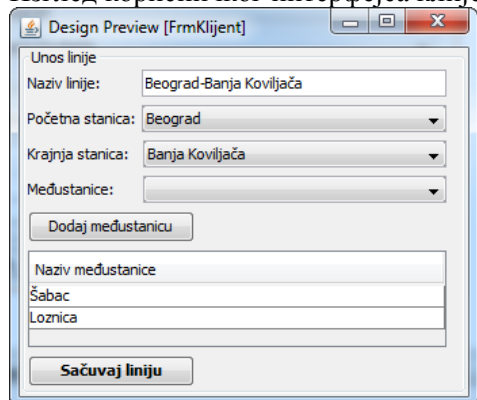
Design Preview [FrmKlijent]

Unos linije

Naziv linije: Beograd-Banja Koviljača

Početna stanica: Beograd

Krajnja stanica: Banja Koviljača

Međustanice:

Dodaj međustanicu

| Naziv međustanice |
|---|
| Šabac |
| Loznica |

Sačuvaj liniju